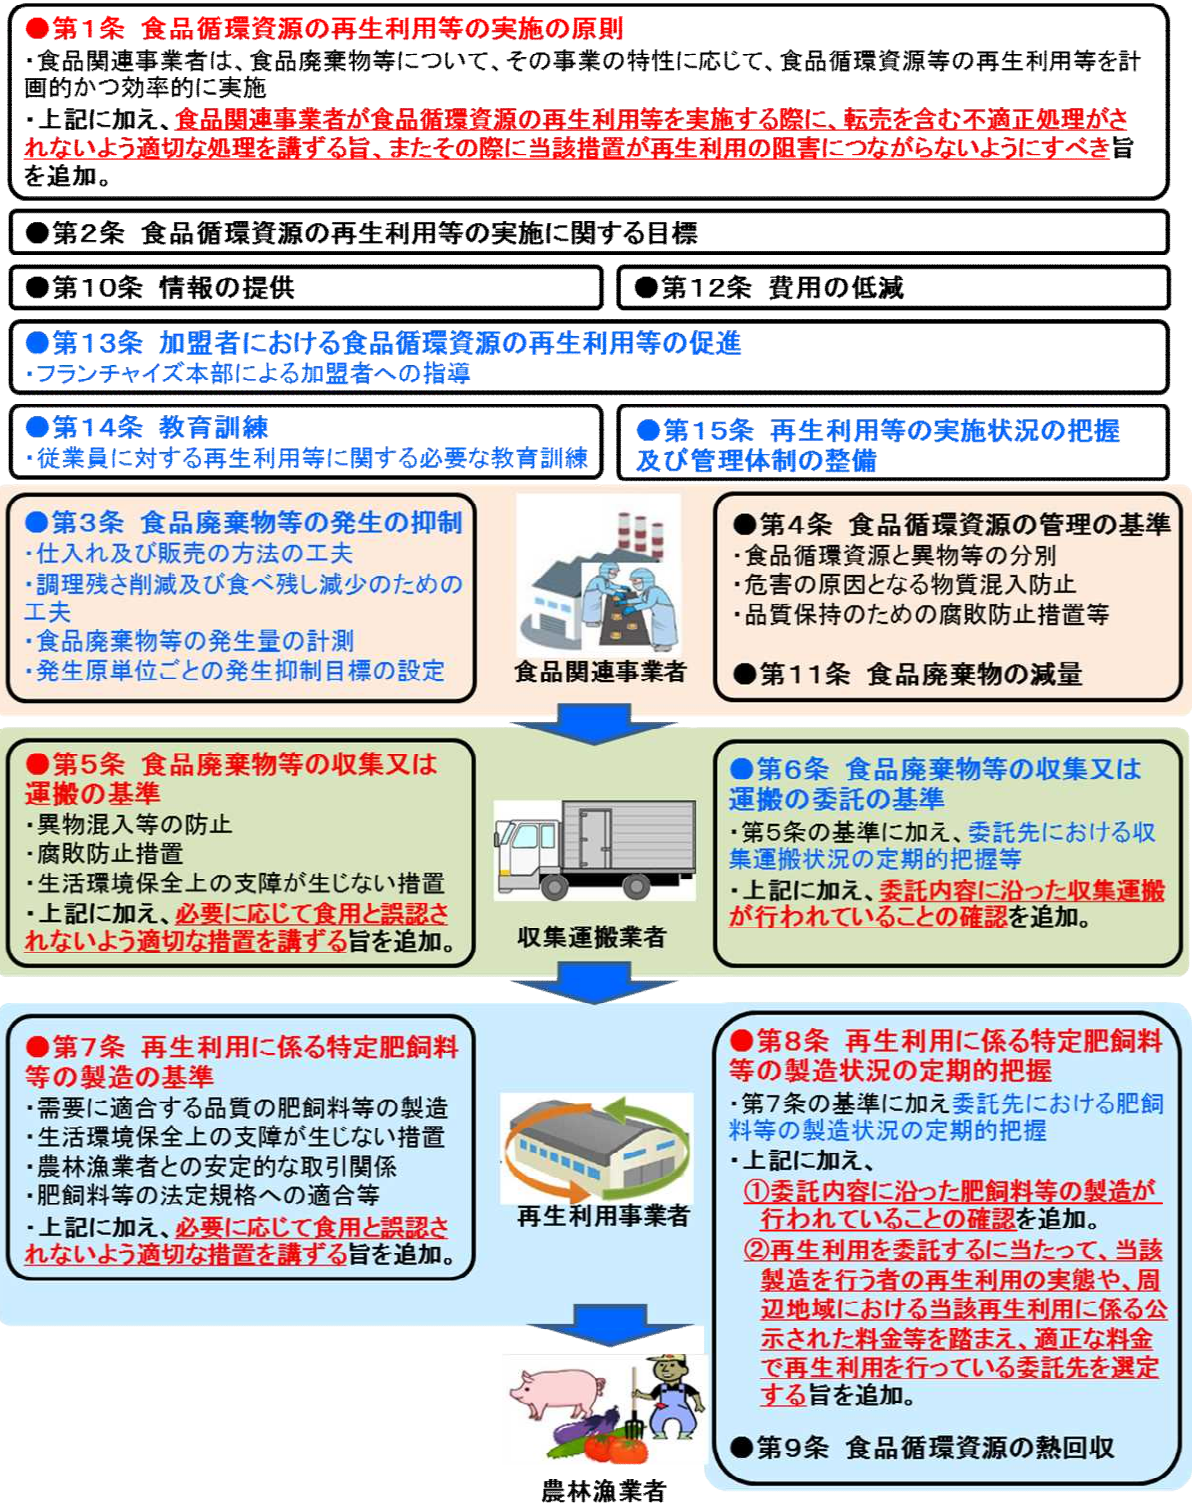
●第１条　食品循環資源の再生利用等の実施の原則
・食品関連事業者は、食品廃棄物等について、その事業の特性に応じて、食品循環資源等の再生利用等を計画的かつ効率的に実施
・上記に加え、食品関連事業者が食品循環資源の再生利用等を実施する際に、転売を含む不適正処理がされないよう適切な処理を講ずる旨、またその際に当該措置が再生利用の阻害につながらないようにすべき旨を追加。

●第２条　食品循環資源の再生利用等の実施に関する目標

●第１０条　情報の提供

●第１２条　費用の低減

●第１３条　加盟者における食品循環資源の再生利用等の促進
・フランチャイズ本部による加盟者への指導

●第１４条　教育訓練
・従業員に対する再生利用等に関する必要な教育訓練

●第１５条　再生利用等の実施状況の把握及び管理体制の整備

●第３条　食品廃棄物等の発生の抑制
・仕入れ及び販売の方法の工夫
・調理残さ削減及び食べ残し減少のための工夫
・食品廃棄物等の発生量の計測
・発生原単位ごとの発生抑制目標の設定

食品関連事業者

●第４条　食品循環資源の管理の基準
・食品循環資源と異物等の分別
・危害の原因となる物質混入防止
・品質保持のための腐敗防止措置等

●第１１条　食品廃棄物の減量

●第５条　食品廃棄物等の収集又は運搬の基準
・異物混入等の防止
・腐敗防止措置
・生活環境保全上の支障が生じない措置
・上記に加え、必要に応じて食用と誤認されないよう適切な措置を講ずる旨を追加。

収集運搬業者

●第６条　食品廃棄物等の収集又は運搬の委託の基準
・第５条の基準に加え、委託先における収集運搬状況の定期的把握等
・上記に加え、委託内容に沿った収集運搬が行われていることの確認を追加。

●第７条　再生利用に係る特定肥飼料等の製造の基準
・需要に適合する品質の肥飼料等の製造
・生活環境保全上の支障が生じない措置
・農林漁業者との安定的な取引関係
・肥飼料等の法定規格への適合等
・上記に加え、必要に応じて食用と誤認されないよう適切な措置を講ずる旨を追加。

再生利用事業者

●第８条　再生利用に係る特定肥飼料等の製造状況の定期的把握
・第７条の基準に加え委託先における肥飼料等の製造状況の定期的把握
・上記に加え、
①委託内容に沿った肥飼料等の製造が行われていることの確認を追加。
②再生利用を委託するに当たって、当該製造を行う者の再生利用の実態や、周辺地域における当該再生利用に係る公示された料金等を踏まえ、適正な料金で再生利用を行っている委託先を選定する旨を追加。

●第９条　食品循環資源の熱回収

農林漁業者